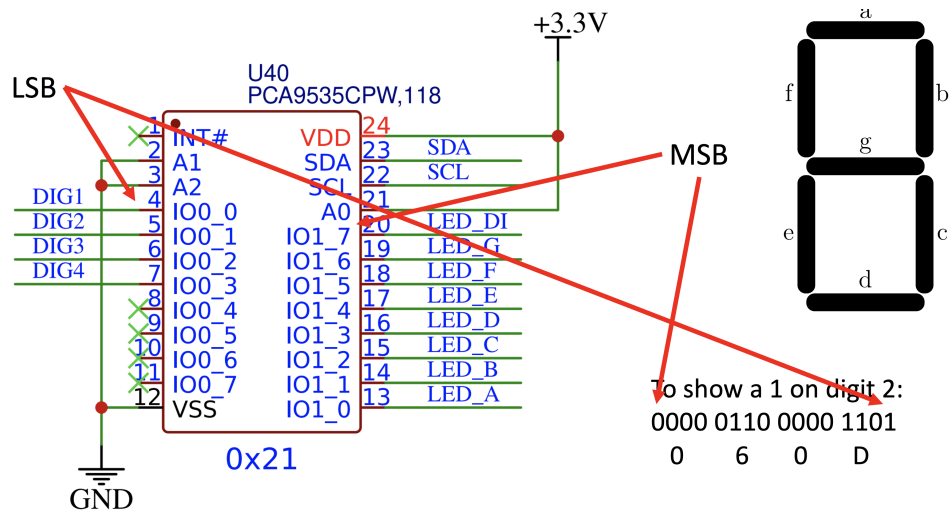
+3.3V

LSB

U40
PCA9535CPW,118

1 INT#
2 A1
3 A2
4 IO0_0
5 IO0_1
6 IO0_2
7 IO0_3
8 IO0_4
9 IO0_5
10 IO0_6
11 IO0_7
12 VSS

VDD 24
SDA 23
SCL 22
A0 21
IO1_7 20
IO1_6 19
IO1_5 18
IO1_4 17
IO1_3 16
IO1_2 15
IO1_1 14
IO1_0 13

SDA
SCL
LED_DI
LED_G
LED_F
LED_E
LED_D
LED_C
LED_B
LED_A

DIG1
DIG2
DIG3
DIG4

0x21

GND

MSB

a
f
b
g
e
c
d

To show a 1 on digit 2:
0000 0110 0000 1101
0 6 0 D